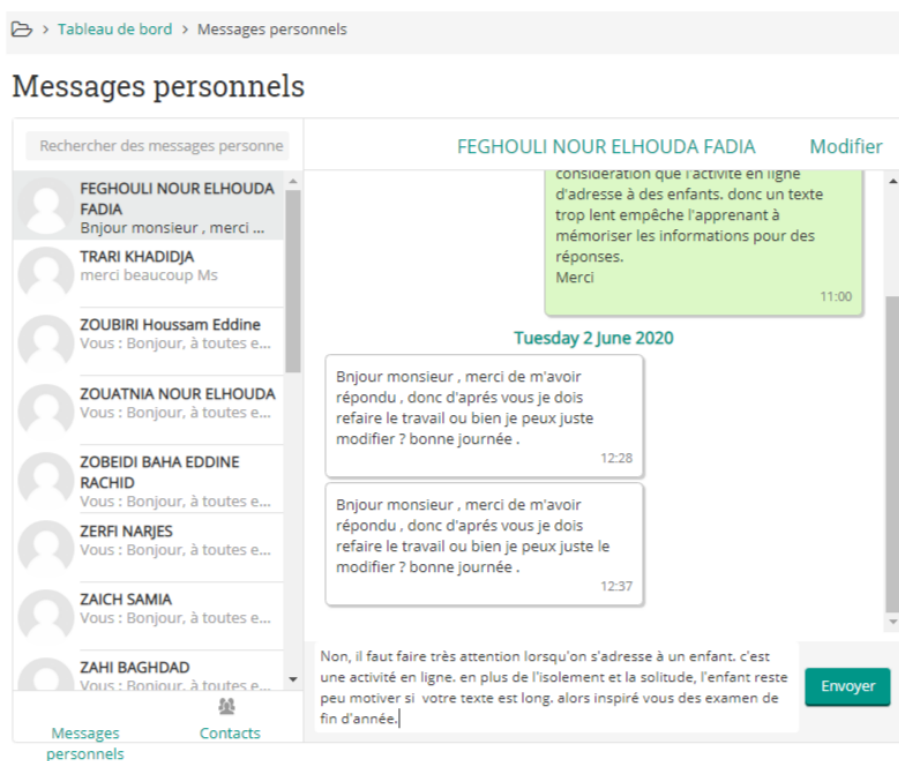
> Tableau de bord > Messages personnels

Messages personnels

Rechercher des messages personne

FEGHOULI NOUR ELHOUDA FADIA
Bnjour monsieur , merci ...

TRARI KHADIDJA
merci beaucoup Ms

ZOUBIRI Houssam Eddine
Vous : Bonjour, à toutes e...

ZOUATNIA NOUR ELHOUDA
Vous : Bonjour, à toutes e...

ZOBEIDI BAHA EDDINE RACHID
Vous : Bonjour, à toutes e...

ZERFI NARJES
Vous : Bonjour, à toutes e...

ZAICH SAMIA
Vous : Bonjour, à toutes e...

ZAHI BAGHDAD
Vous : Bonjour, à toutes e...

Messages personnels

Contacts

FEGHOULI NOUR ELHOUDA FADIA

Modifier

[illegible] considération que l'activité en ligne d'adresse à des enfants. donc un texte trop lent empêche l'apprenant à mémoriser les informations pour des réponses.
Merci
11:00

Tuesday 2 June 2020

Bnjour monsieur , merci de m'avoir répondu , donc d'aprés vous je dois refaire le travail ou bien je peux juste modifier ? bonne journée .
12:28

Bnjour monsieur , merci de m'avoir répondu , donc d'aprés vous je dois refaire le travail ou bien je peux juste le modifier ? bonne journée .
12:37

Non, il faut faire très attention lorsqu'on s'adresse à un enfant. c'est une activité en ligne. en plus de l'isolement et la solitude, l'enfant reste peu motiver si votre texte est long. alors inspiré vous des examen de fin d'année.

Envoyer